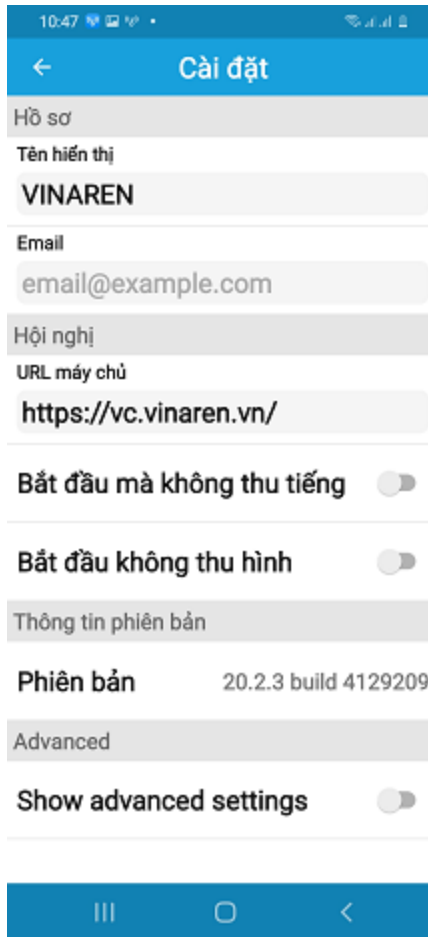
10:47

Cài đặt

Hồ sơ

Tên hiển thị

VINAREN

Email

email@example.com

Hội nghị

URL máy chủ

https://vc.vinaren.vn/

Bắt đầu mà không thu tiếng

Bắt đầu không thu hình

Thông tin phiên bản

Phiên bản

20.2.3 build 4129209

Advanced

Show advanced settings